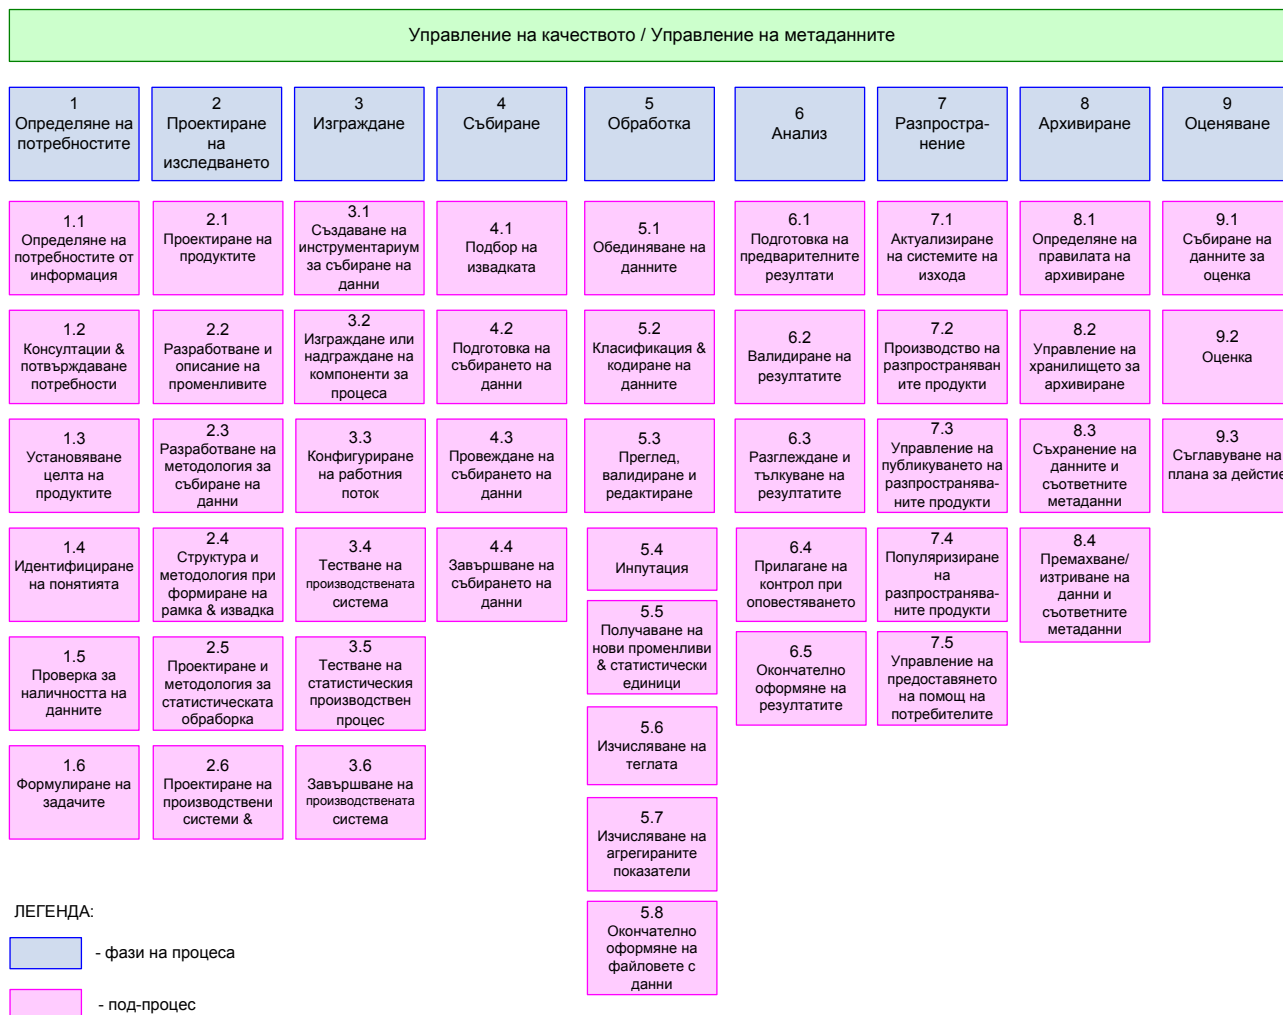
Управление на качеството / Управление на метаданните

1
Определяне на потребностите

2
Проектиране на изследването

3
Изграждане

4
Събиране

5
Обработка

6
Анализ

7
Разпростра-нение

8
Архивиране

9
Оценяване

1.1
Определяне на потребностите от информация

1.2
Консултации & потвърждаване потребности

1.3
Установяване целта на продуктите

1.4
Идентифициране на понятията

1.5
Проверка за наличността на данните

1.6
Формулиране на задачите

2.1
Проектиране на продуктите

2.2
Разработване и описание на променливите

2.3
Разработване на методология за събиране на данни

2.4
Структура и методология при формиране на рамка & извадка

2.5
Проектиране и методология за статистическата обработка

2.6
Проектиране на производствени системи &

3.1
Създаване на инструментариум за събиране на данни

3.2
Изграждане или надграждане на компоненти за процеса

3.3
Конфигуриране на работния поток

3.4
Тестване на производствената система

3.5
Тестване на статистическия производствен процес

3.6
Завършване на производствената система

4.1
Подбор на извадката

4.2
Подготовка на събирането на данни

4.3
Провеждане на събирането на данни

4.4
Завършване на събирането на данни

5.1
Обединяване на данните

5.2
Класификация & кодиране на данните

5.3
Преглед, валидиране и редактиране

5.4
Инпутация

5.5
Получаване на нови променливи & статистически единици

5.6
Изчисляване на теглата

5.7
Изчисляване на агрегираните показатели

5.8
Окончателно оформяне на файловете с данни

6.1
Подготовка на предварителните резултати

6.2
Валидиране на резултатите

6.3
Разглеждане и тълкуване на резултатите

6.4
Прилагане на контрол при оповестяването

6.5
Окончателно оформяне на резултатите

7.1
Актуализиране на системите на изхода

7.2
Производство на разпространяваните продукти

7.3
Управление на публикуването на разпространяваните продукти

7.4
Популяризиране на разпространяваните продукти

7.5
Управление на предоставянето на помощ на потребителите

8.1
Определяне на правилата на архивиране

8.2
Управление на хранилището за архивиране

8.3
Съхранение на данните и съответните метаданни

8.4
Премахване/ изтриване на данни и съответните метаданни

9.1
Събиране на данните за оценка

9.2
Оценка

9.3
Съглавуване на плана за действие

ЛЕГЕНДА:
- фази на процеса
- под-процес